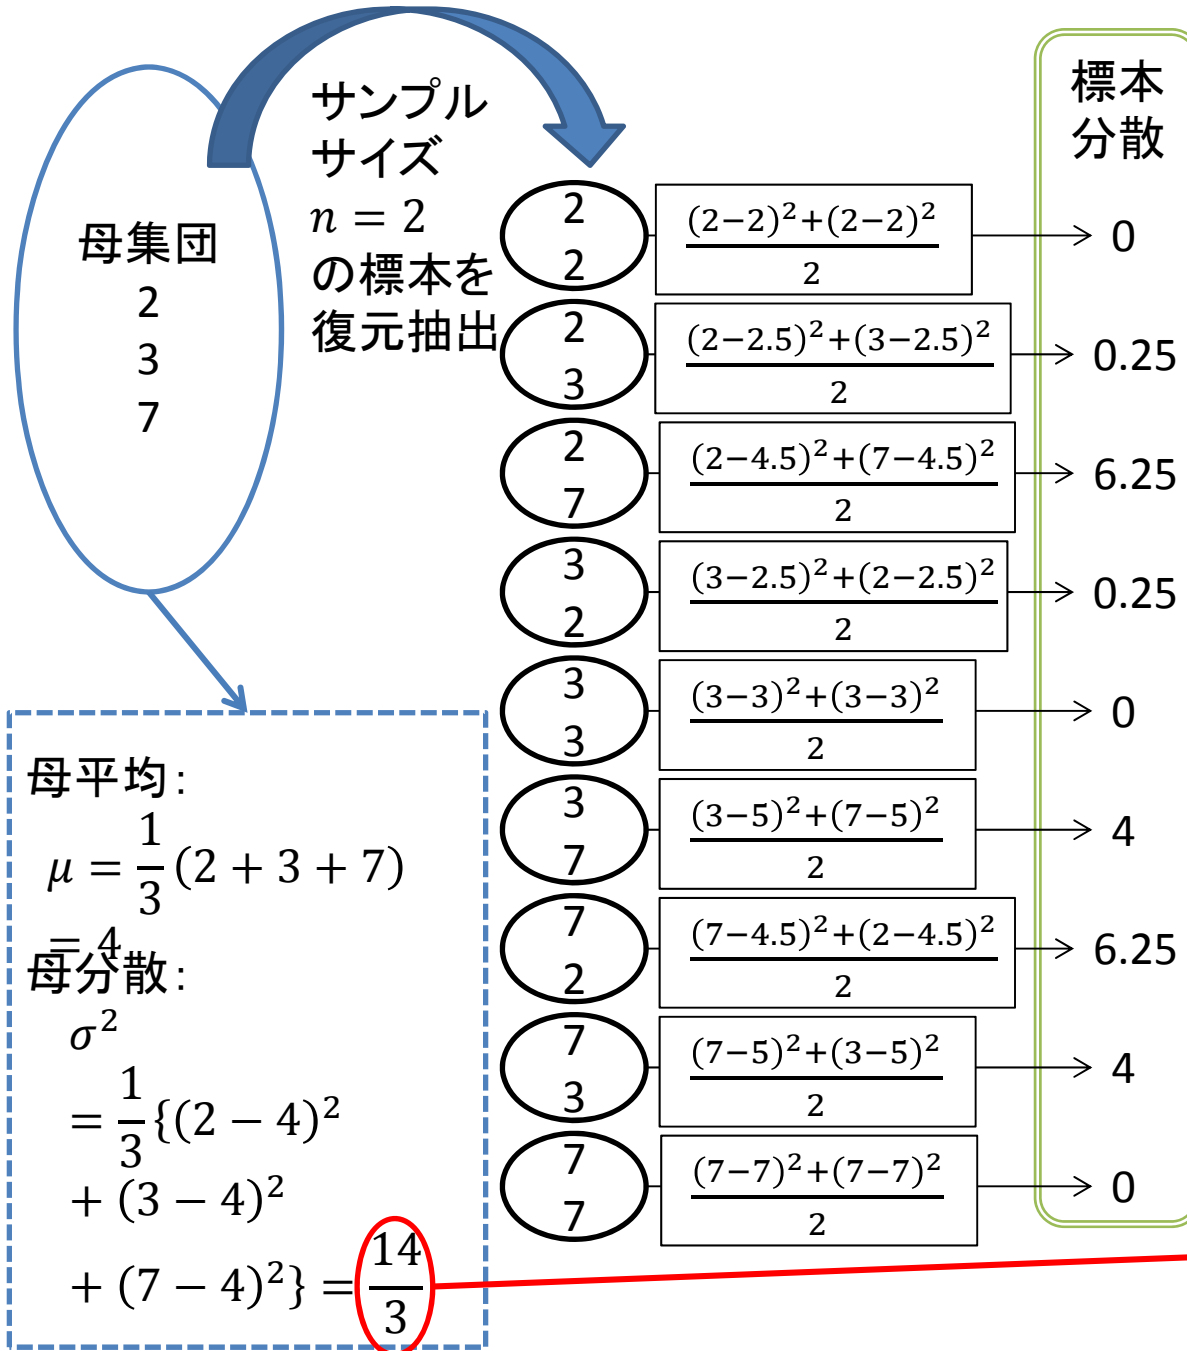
母集団
2
3
7

サンプルサイズ
$n = 2$
の標本を復元抽出

標本分散

2
2
$\frac{(2-2)^2+(2-2)^2}{2}$
0

2
3
$\frac{(2-2.5)^2+(3-2.5)^2}{2}$
0.25

2
7
$\frac{(2-4.5)^2+(7-4.5)^2}{2}$
6.25

3
2
$\frac{(3-2.5)^2+(2-2.5)^2}{2}$
0.25

3
3
$\frac{(3-3)^2+(3-3)^2}{2}$
0

3
7
$\frac{(3-5)^2+(7-5)^2}{2}$
4

7
2
$\frac{(7-4.5)^2+(2-4.5)^2}{2}$
6.25

7
3
$\frac{(7-5)^2+(3-5)^2}{2}$
4

7
7
$\frac{(7-7)^2+(7-7)^2}{2}$
0

母平均:
$\mu = \frac{1}{3}(2+3+7)$
$= 4$

母分散:
$\sigma^2$
$= \frac{1}{3}\{(2-4)^2$
$+ (3-4)^2$
$+ (7-4)^2\} = \frac{14}{3}$